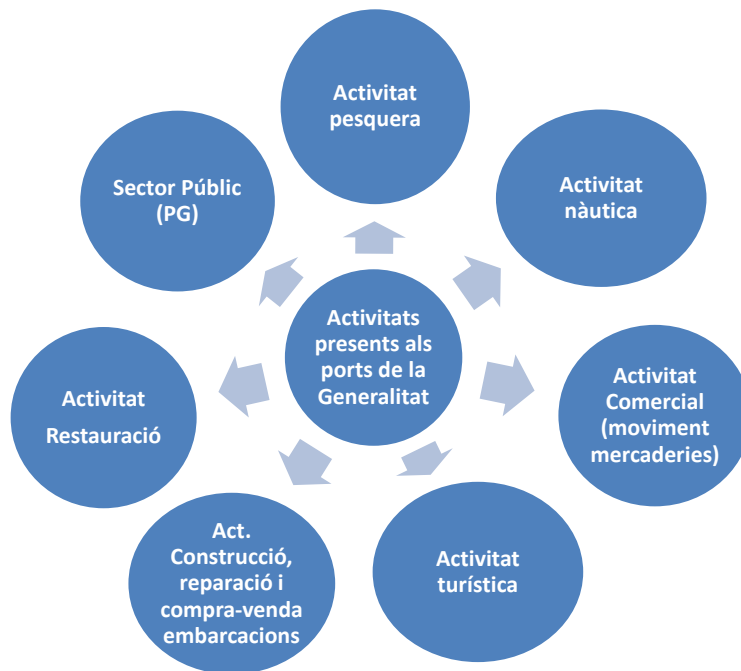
Activitats presents als ports de la Generalitat

Activitat pesquera

Activitat nàutica

Activitat Comercial (moviment mercaderies)

Activitat turística

Act. Construcció, reparació i compra-venda embarcacions

Activitat Restauració

Sector Públic (PG)